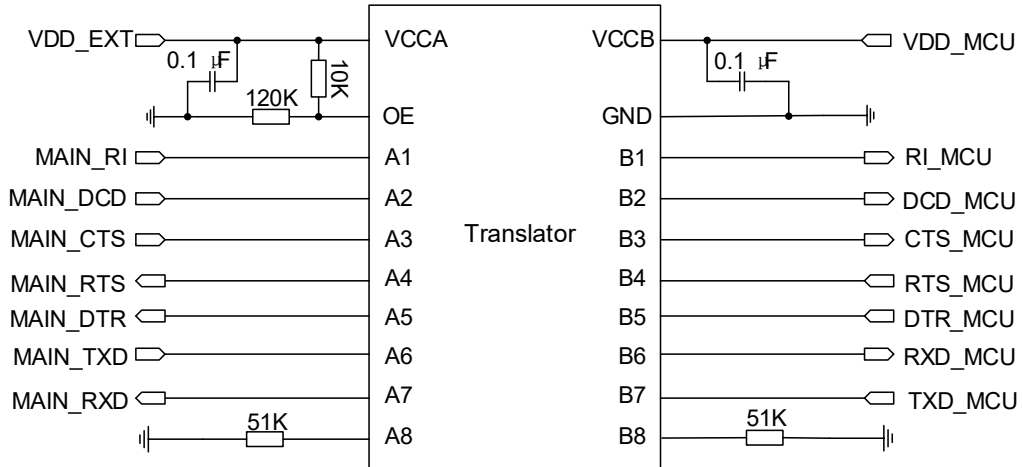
VDD_EXT
0.1 µF
10K
120K
VCCA
OE
VCCB
GND
0.1 µF
VDD_MCU
MAIN_RI
A1
B1
RI_MCU
MAIN_DCD
A2
B2
DCD_MCU
MAIN_CTS
A3
Translator
B3
CTS_MCU
MAIN_RTS
A4
B4
RTS_MCU
MAIN_DTR
A5
B5
DTR_MCU
MAIN_TXD
A6
B6
RXD_MCU
MAIN_RXD
A7
B7
TXD_MCU
51K
A8
B8
51K